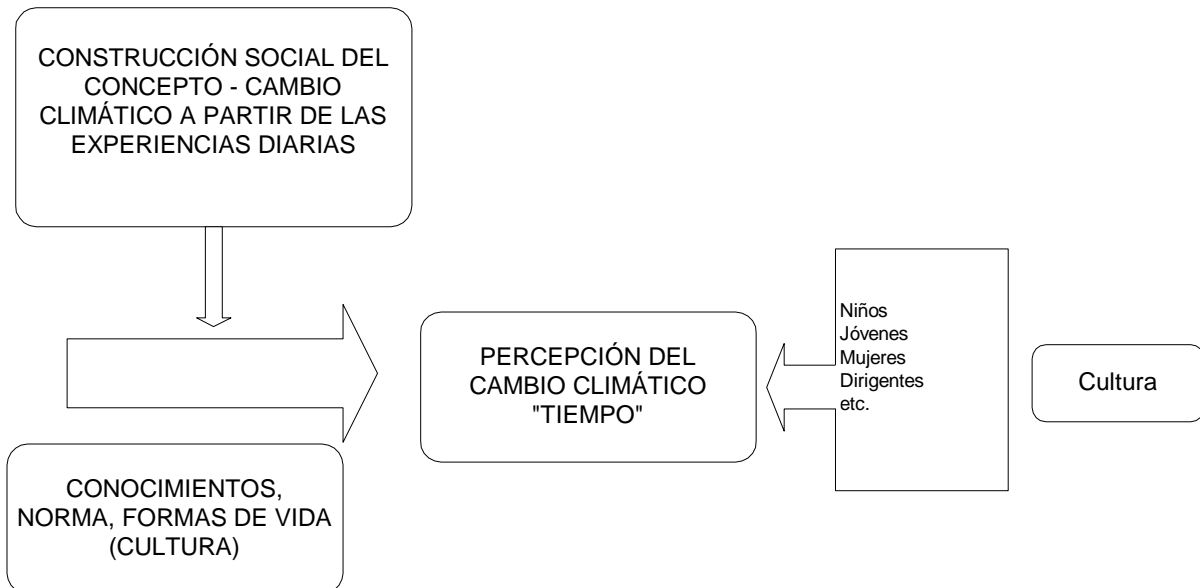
CONSTRUCCIÓN SOCIAL DEL CONCEPTO - CAMBIO CLIMÁTICO A PARTIR DE LAS EXPERIENCIAS DIARIAS

PERCEPCIÓN DEL CAMBIO CLIMÁTICO "TIEMPO"

Niños
Jóvenes
Mujeres
Dirigentes
etc.

Cultura

CONOCIMIENTOS, NORMA, FORMAS DE VIDA (CULTURA)